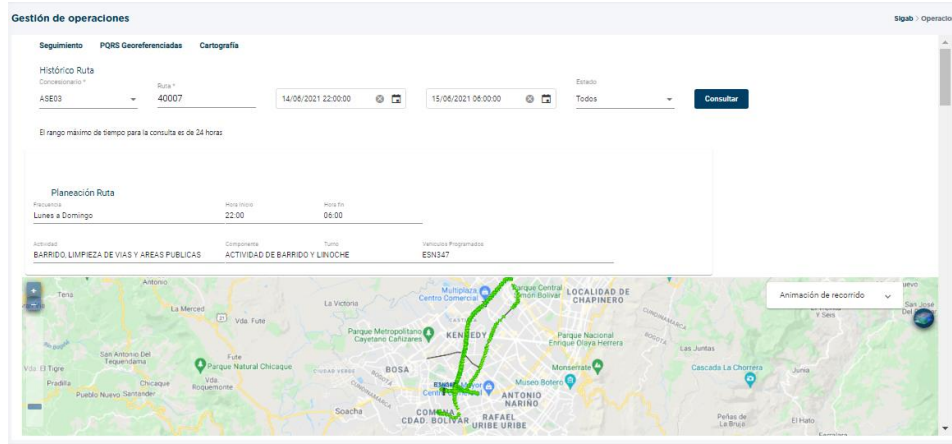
Gestión de operaciones

Sigab > Operacio

Seguimiento PQRS Georeferenciadas Cartografía

Histórico Ruta

Concesionario *
ASE03

Ruta *
40007

14/06/2021 22:00:00

15/06/2021 06:00:00

Estado
Todos

Consultar

El rango máximo de tiempo para la consulta es de 24 horas

Planeación Ruta

Frecuencia
Lunes a Domingo

Hora Inicio
22:00

Hora fin
06:00

Actividad
BARRIDO, LIMPIEZA DE VIAS Y AREAS PUBLICAS

Componente
ACTIVIDAD DE BARRIDO Y LINOCHE

Turno

Vehículos Programados
ESN347

Animación de recorrido

Tena
Antonio
La Merced
Vda. Fute
La Victoria
Multiplaza Centro Comercial
Parque Central Simón Bolívar
LOCALIDAD DE CHAPINERO
Parque Metropolitano Cayetano Cañizares
KENNEDY
Parque Nacional Enrique Olaya Herrera
San Antonio Del Tequendama
El Tigre
Fute
Parque Natural Chicaque
BOSA
Pradilla
Chicaque
Vda. Roquemonte
Pueblo Nuevo Santander
Soacha
Museo Botero
Monserrate
ANTONIO NARIÑO
COMUNA CDAD. BOLÍVAR
RAFAEL URIBE URIBE
Las Juntas
Cascada La Chorrera
Junia
Peñas de La Brisa
El Hato
San José del
Y Sies